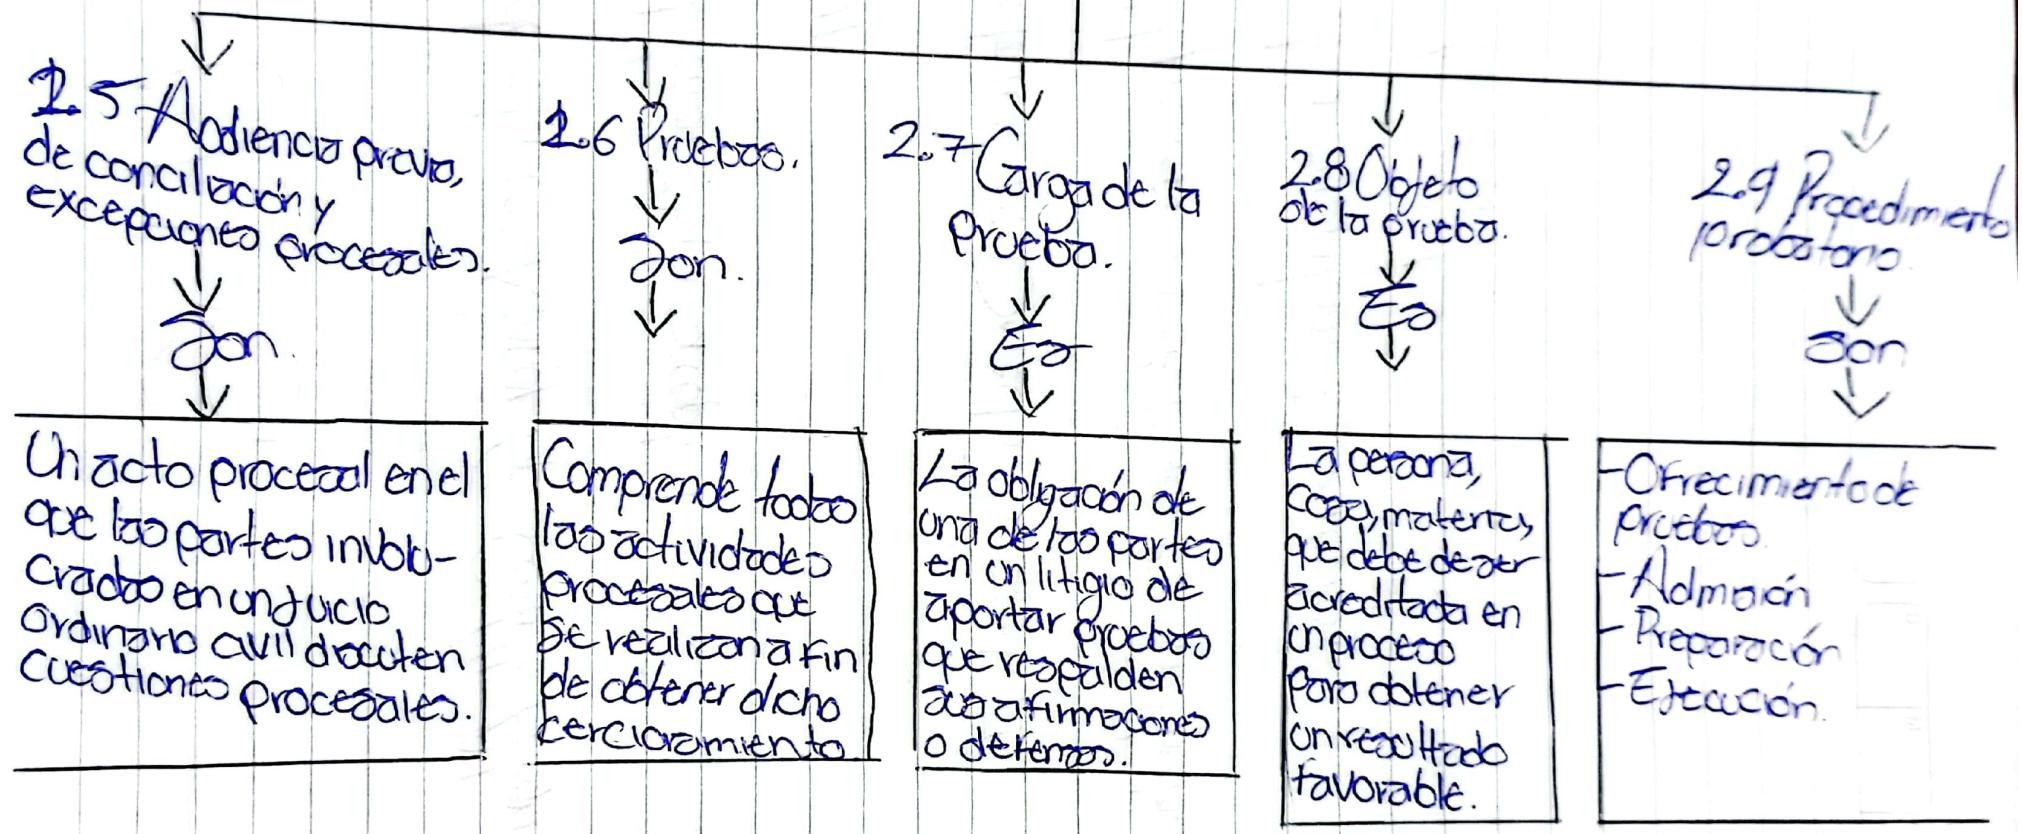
2.5 Audiencia previa de conciliación y excepciones procesales.

Son

Un acto procesal en el que las partes involucradas en un juicio ordinario civil discuten cuestiones procesales.

2.6 Pruebas.

Son.

Comprende todas las actividades procesales que se realizan a fin de obtener dicho cercioramiento

2.7 Carga de la Prueba.

Es

La obligación de una de las partes en un litigio de aportar pruebas que respalden sus afirmaciones o defensas.

2.8 Objeto de la prueba.

Es

La persona, cosa, materia, que debe de ser acreditada en un proceso para obtener un resultado favorable.

2.9 Procedimiento probatorio.

Son

-Ofrecimiento de pruebas.
-Admisión
-Preparación
-Ejecución.